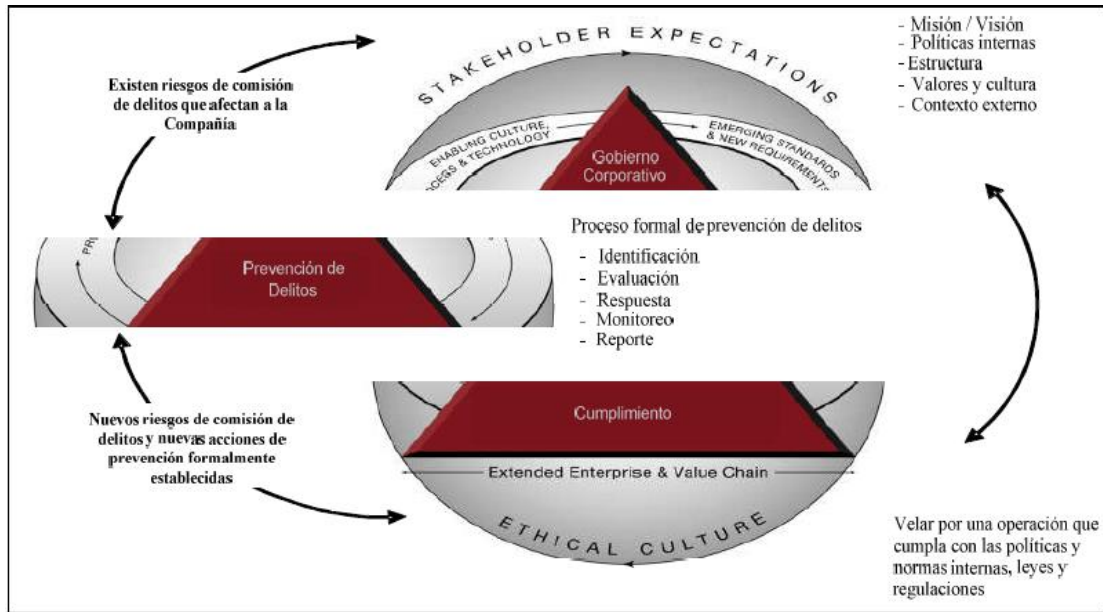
STAKEHOLDER EXPECTATIONS

- Misión / Visión
- Políticas internas
- Estructura
- Valores y cultura
- Contexto externo

Existen riesgos de comisión de delitos que afectan a la Compañía

ENABLING CULTURE, PROCESS & TECHNOLOGY

EMERGING STANDARDS & NEW REQUIREMENTS

Gobierno Corporativo

Proceso formal de prevención de delitos
- Identificación
- Evaluación
- Respuesta
- Monitoreo
- Reporte

PR

Prevención de Delitos

Nuevos riesgos de comisión de delitos y nuevas acciones de prevención formalmente establecidas

Cumplimiento

Extended Enterprise & Value Chain

ETHICAL CULTURE

Velar por una operación que cumpla con las políticas y normas internas, leyes y regulaciones